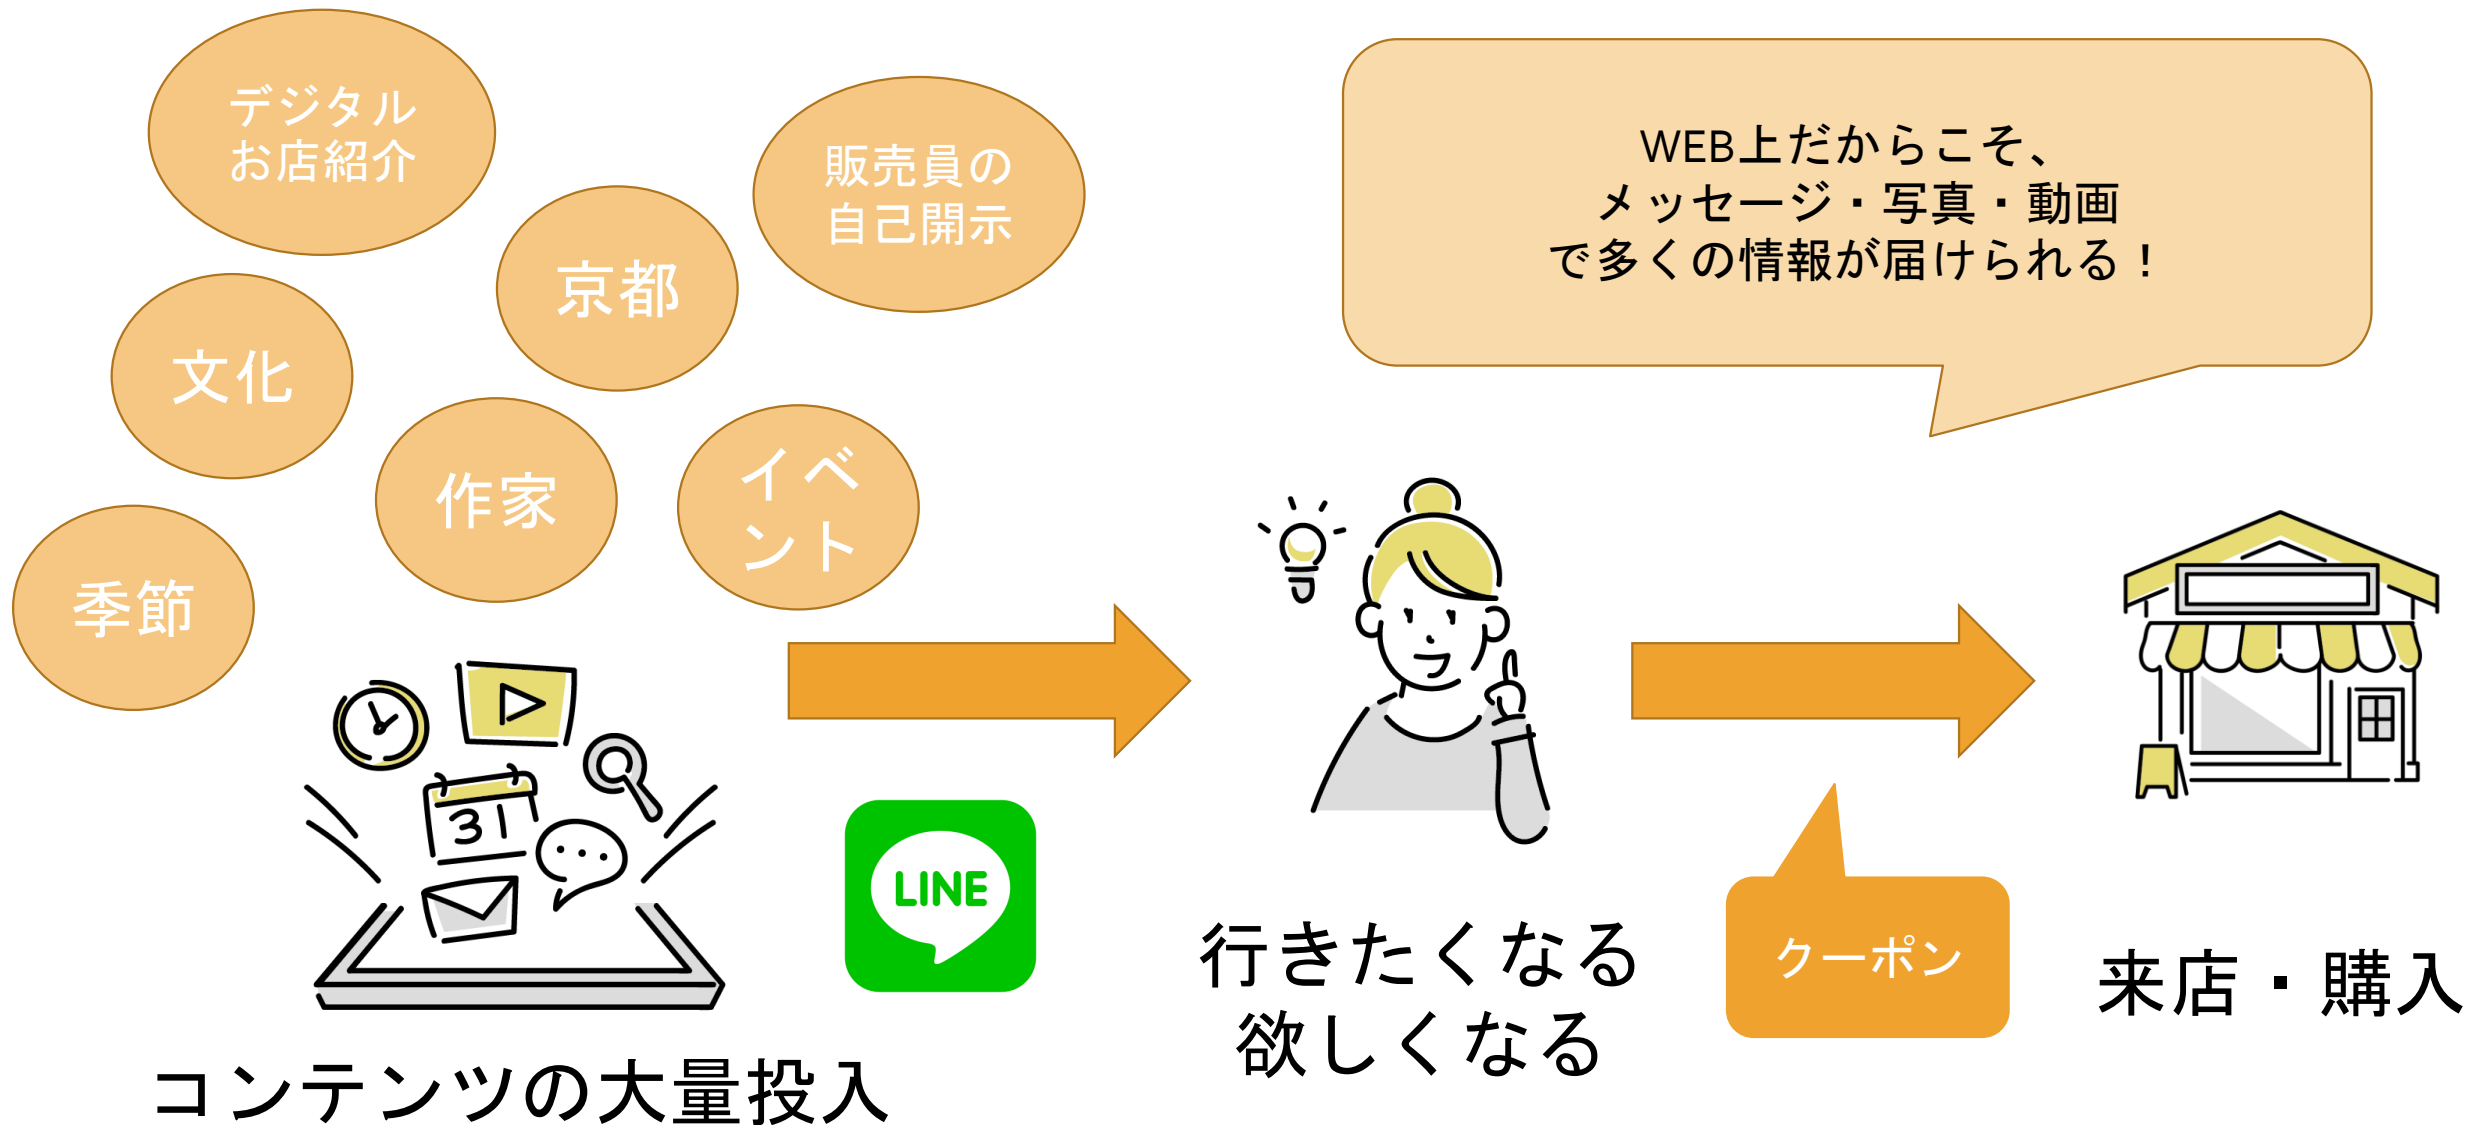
デジタル
お店紹介

販売員の
自己開示

京都

文化

作家

イベント

季節

WEB上だからこそ、
メッセージ・写真・動画
で多くの情報が届けられる！

31

LINE

行きたくなる
欲しくなる

クーポン

来店・購入

コンテンツの大量投入